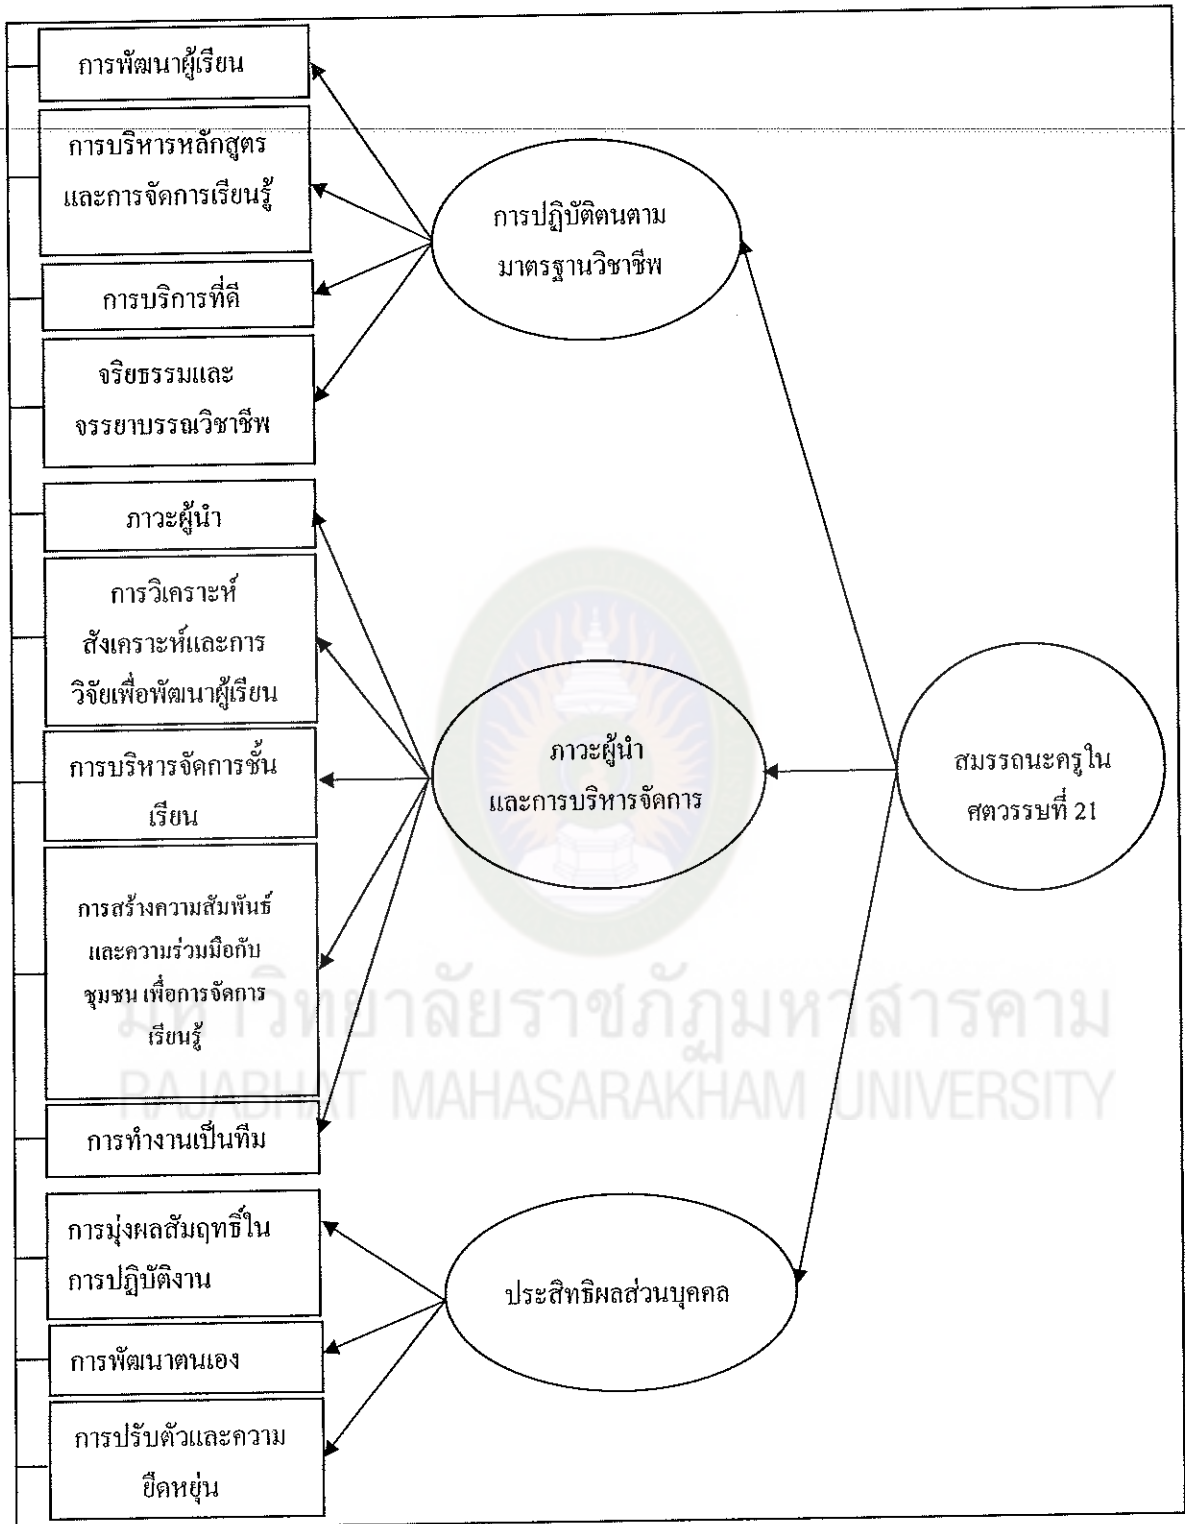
การพัฒนาผู้เรียน

การบริหารหลักสูตร และการจัดการเรียนรู้

การบริการที่ดี

จริยธรรมและ จรรยาบรรณวิชาชีพ

การปฏิบัติตนตาม มาตรฐานวิชาชีพ

ภาวะผู้นำ

การวิเคราะห์ สังเคราะห์และการ วิจัยเพื่อพัฒนาผู้เรียน

การบริหารจัดการชั้น เรียน

ภาวะผู้นำ และการบริหารจัดการ

สมรรถนะครูใน ศตวรรษที่ 21

การสร้างความสัมพันธ์ และความร่วมมือกับ ชุมชน เพื่อการจัดการ เรียนรู้

มหาวิทยาลัยราชภัฏมหาสารคาม
RAJABHAT MAHASARAKHAM UNIVERSITY

การทำงานเป็นทีม

การมุ่งผลสัมฤทธิ์ใน การปฏิบัติงาน

ประสิทธิผลส่วนบุคคล

การพัฒนาตนเอง

การปรับตัวและความ ยืดหยุ่น